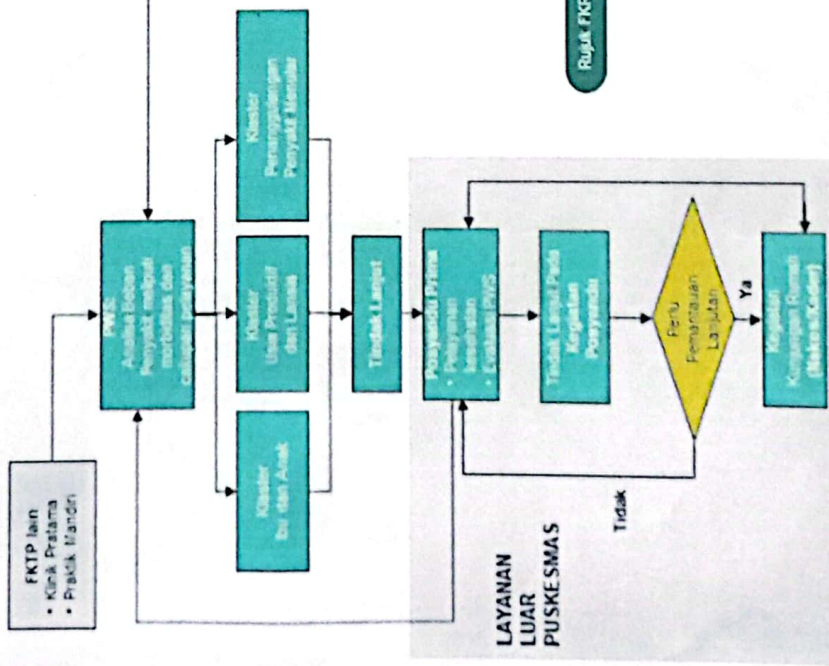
FKTP lain
• Klinik Pratama
• Praktik Mandiri

PWS
Analisa beban Penyakit meliputi morbiditas dan cakupan pelayanan

Klaster Ibu dan Anak

Klaster Usia Produktif dan Lansia

Klaster Penanggulangan Penyakit Menular

Tindak Lanjut

Rujuk FKR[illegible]

LAYANAN LUAR PUSKESMAS

Posyandu Prima
• Pelayanan kesehatan
• Evaluasi PWS

Tindak Lanjut Pada Kegiatan Posyandu

Perlu Pemantauan Lanjutan

Tidak

Ya

Kegiatan Kunjungan Rumah (Mekanisme Kader)